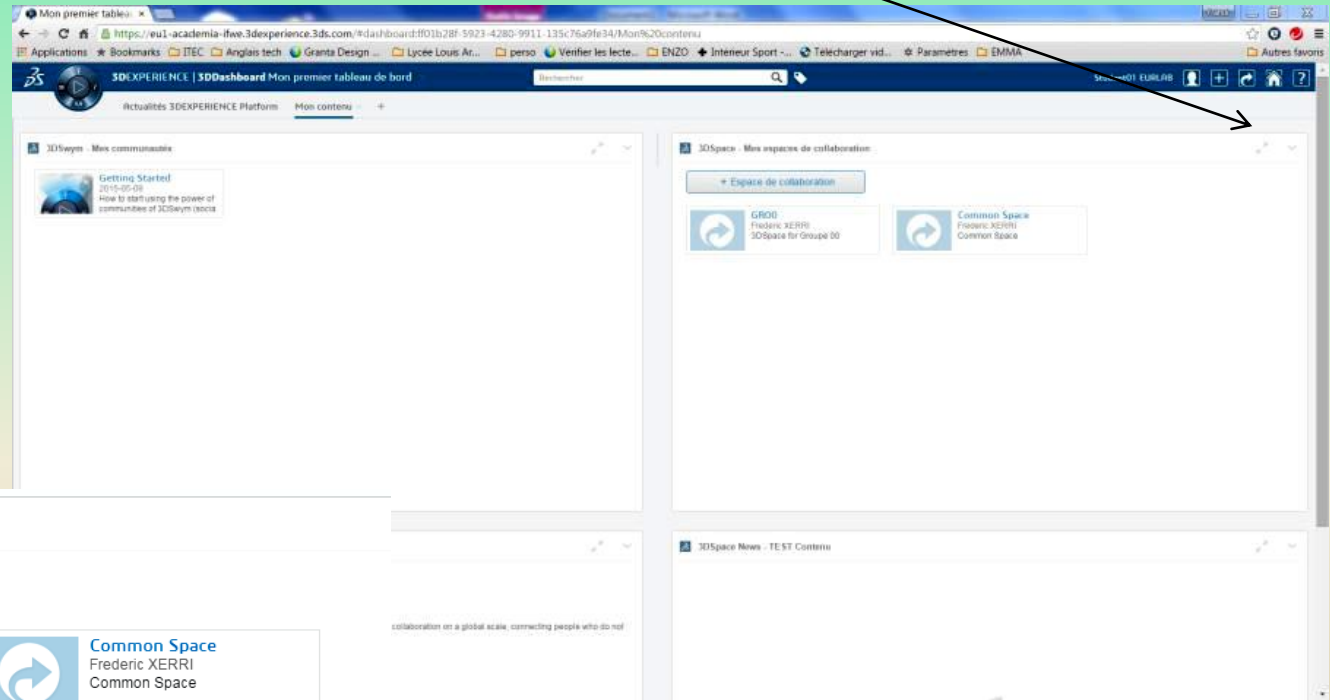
Mon premier tableau ×

https://eu1-academia-ifwe.3dexperience.3ds.com/#dashboard:ff01b28f-5923-4280-9911-135c76a9fe34/Mon%20contenu

Applications ★ Bookmarks ITEC Anglais tech Granta Design ... Lycée Louis Ar... perso Vérifier les lecte... ENZO Intérieur Sport -... Télécharger vid... Paramètres EMMA Autres favoris

3DEXPERIENCE | 3DDashboard Mon premier tableau de bord

Rechercher

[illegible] EURLAB

Actualités 3DEXPERIENCE Platform Mon contenu +

3DSwym - Mes communautés

Getting Started
2015-05-08
How to start using the power of communities of 3DSwym (socia

3DSpace - Mes espaces de collaboration

+ Espace de collaboration

GR00
Frederic XERRI
3DSpace for Groupe 00

Common Space
Frederic XERRI
Common Space

3DSpace News - TEST Contenu

collaboration on a global scale, connecting people who do not

Common Space
Frederic XERRI
Common Space